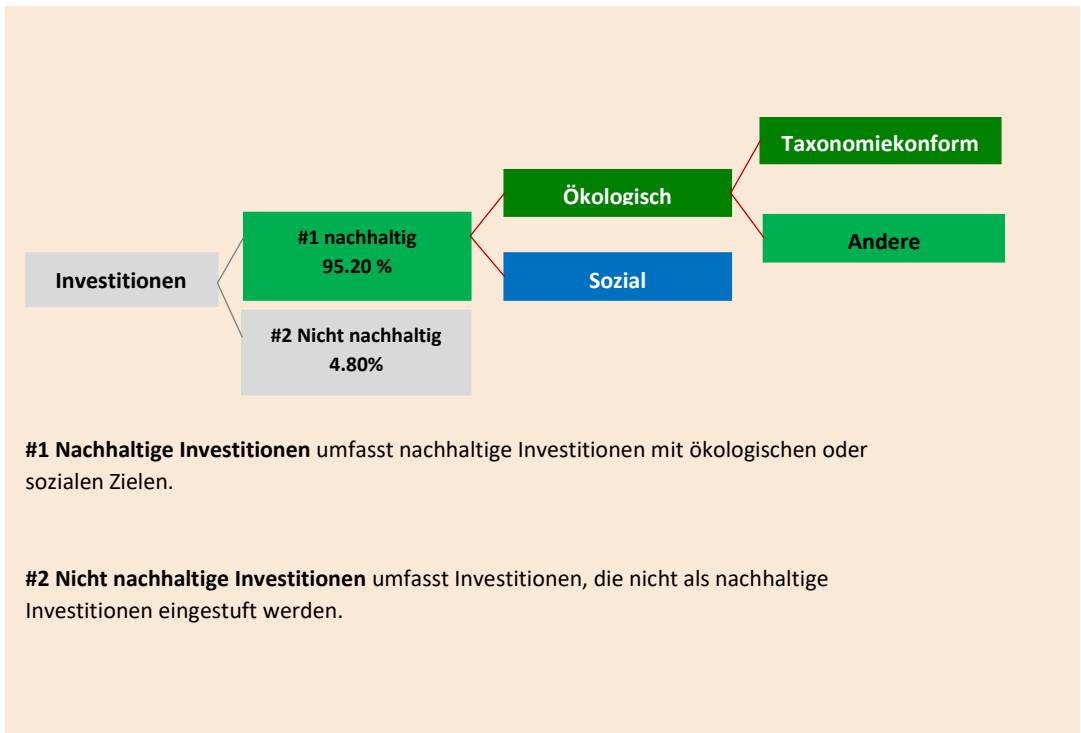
Taxonomiekonform

Ökologisch

Andere

Investitionen

#1 nachhaltig
95.20 %

Sozial

#2 Nicht nachhaltig
4.80%

**#1 Nachhaltige Investitionen** umfasst nachhaltige Investitionen mit ökologischen oder sozialen Zielen.

**#2 Nicht nachhaltige Investitionen** umfasst Investitionen, die nicht als nachhaltige Investitionen eingestuft werden.